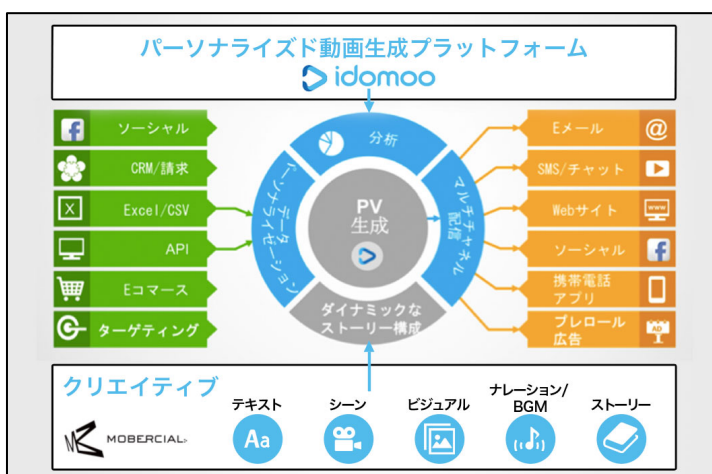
パーソナライズド動画生成プラットフォーム

idomoo

ソーシャル

CRM/請求

Excel/CSV

API

Eコマース

ターゲティング

分析

データパーソナライゼーション

マルチチャネル配信

PV
生成

ダイナミックな
ストーリー構成

Eメール

SMS/チャット

Webサイト

ソーシャル

携帯電話
アプリ

プレロール
広告

クリエイティブ

MOBERCIAL

テキスト

Aa

シーン

ビジュアル

ナレーション/
BGM

ストーリー